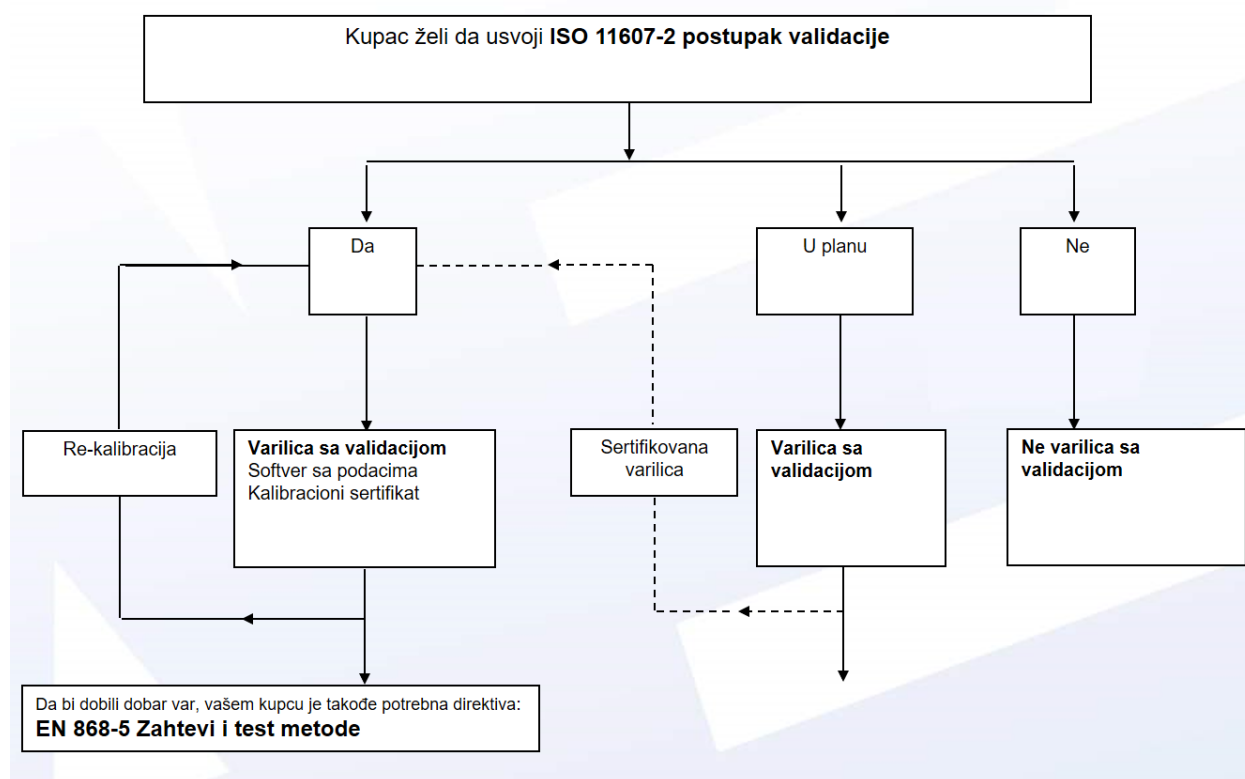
Kupac želi da usvoji **ISO 11607-2 postupak validacije**

Da

U planu

Ne

Re-kalibracija

**Varilica sa validacijom**
Softver sa podacima
Kalibracioni sertifikat

Sertifikovana varilica

**Varilica sa validacijom**

**Ne varilica sa validacijom**

Da bi dobili dobar var, vašem kupcu je takođe potrebna direktiva:
**EN 868-5 Zahtevi i test metode**